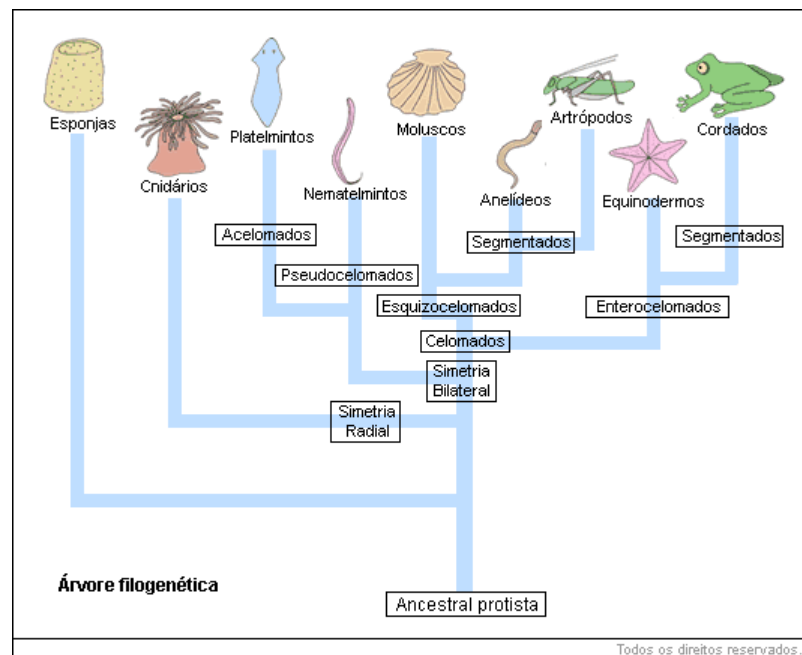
Esponjas
Cnidários
Platelmintos
Nematelmintos
Moluscos
Anelídeos
Artrópodos
Equinodermos
Cordados
Acelomados
Pseudocelomados
Segmentados
Segmentados
Esquizocelomados
Enterocelomados
Celomados
Simetria Bilateral
Simetria Radial
Árvore filogenética
Ancestral protista
Todos os direitos reservados.